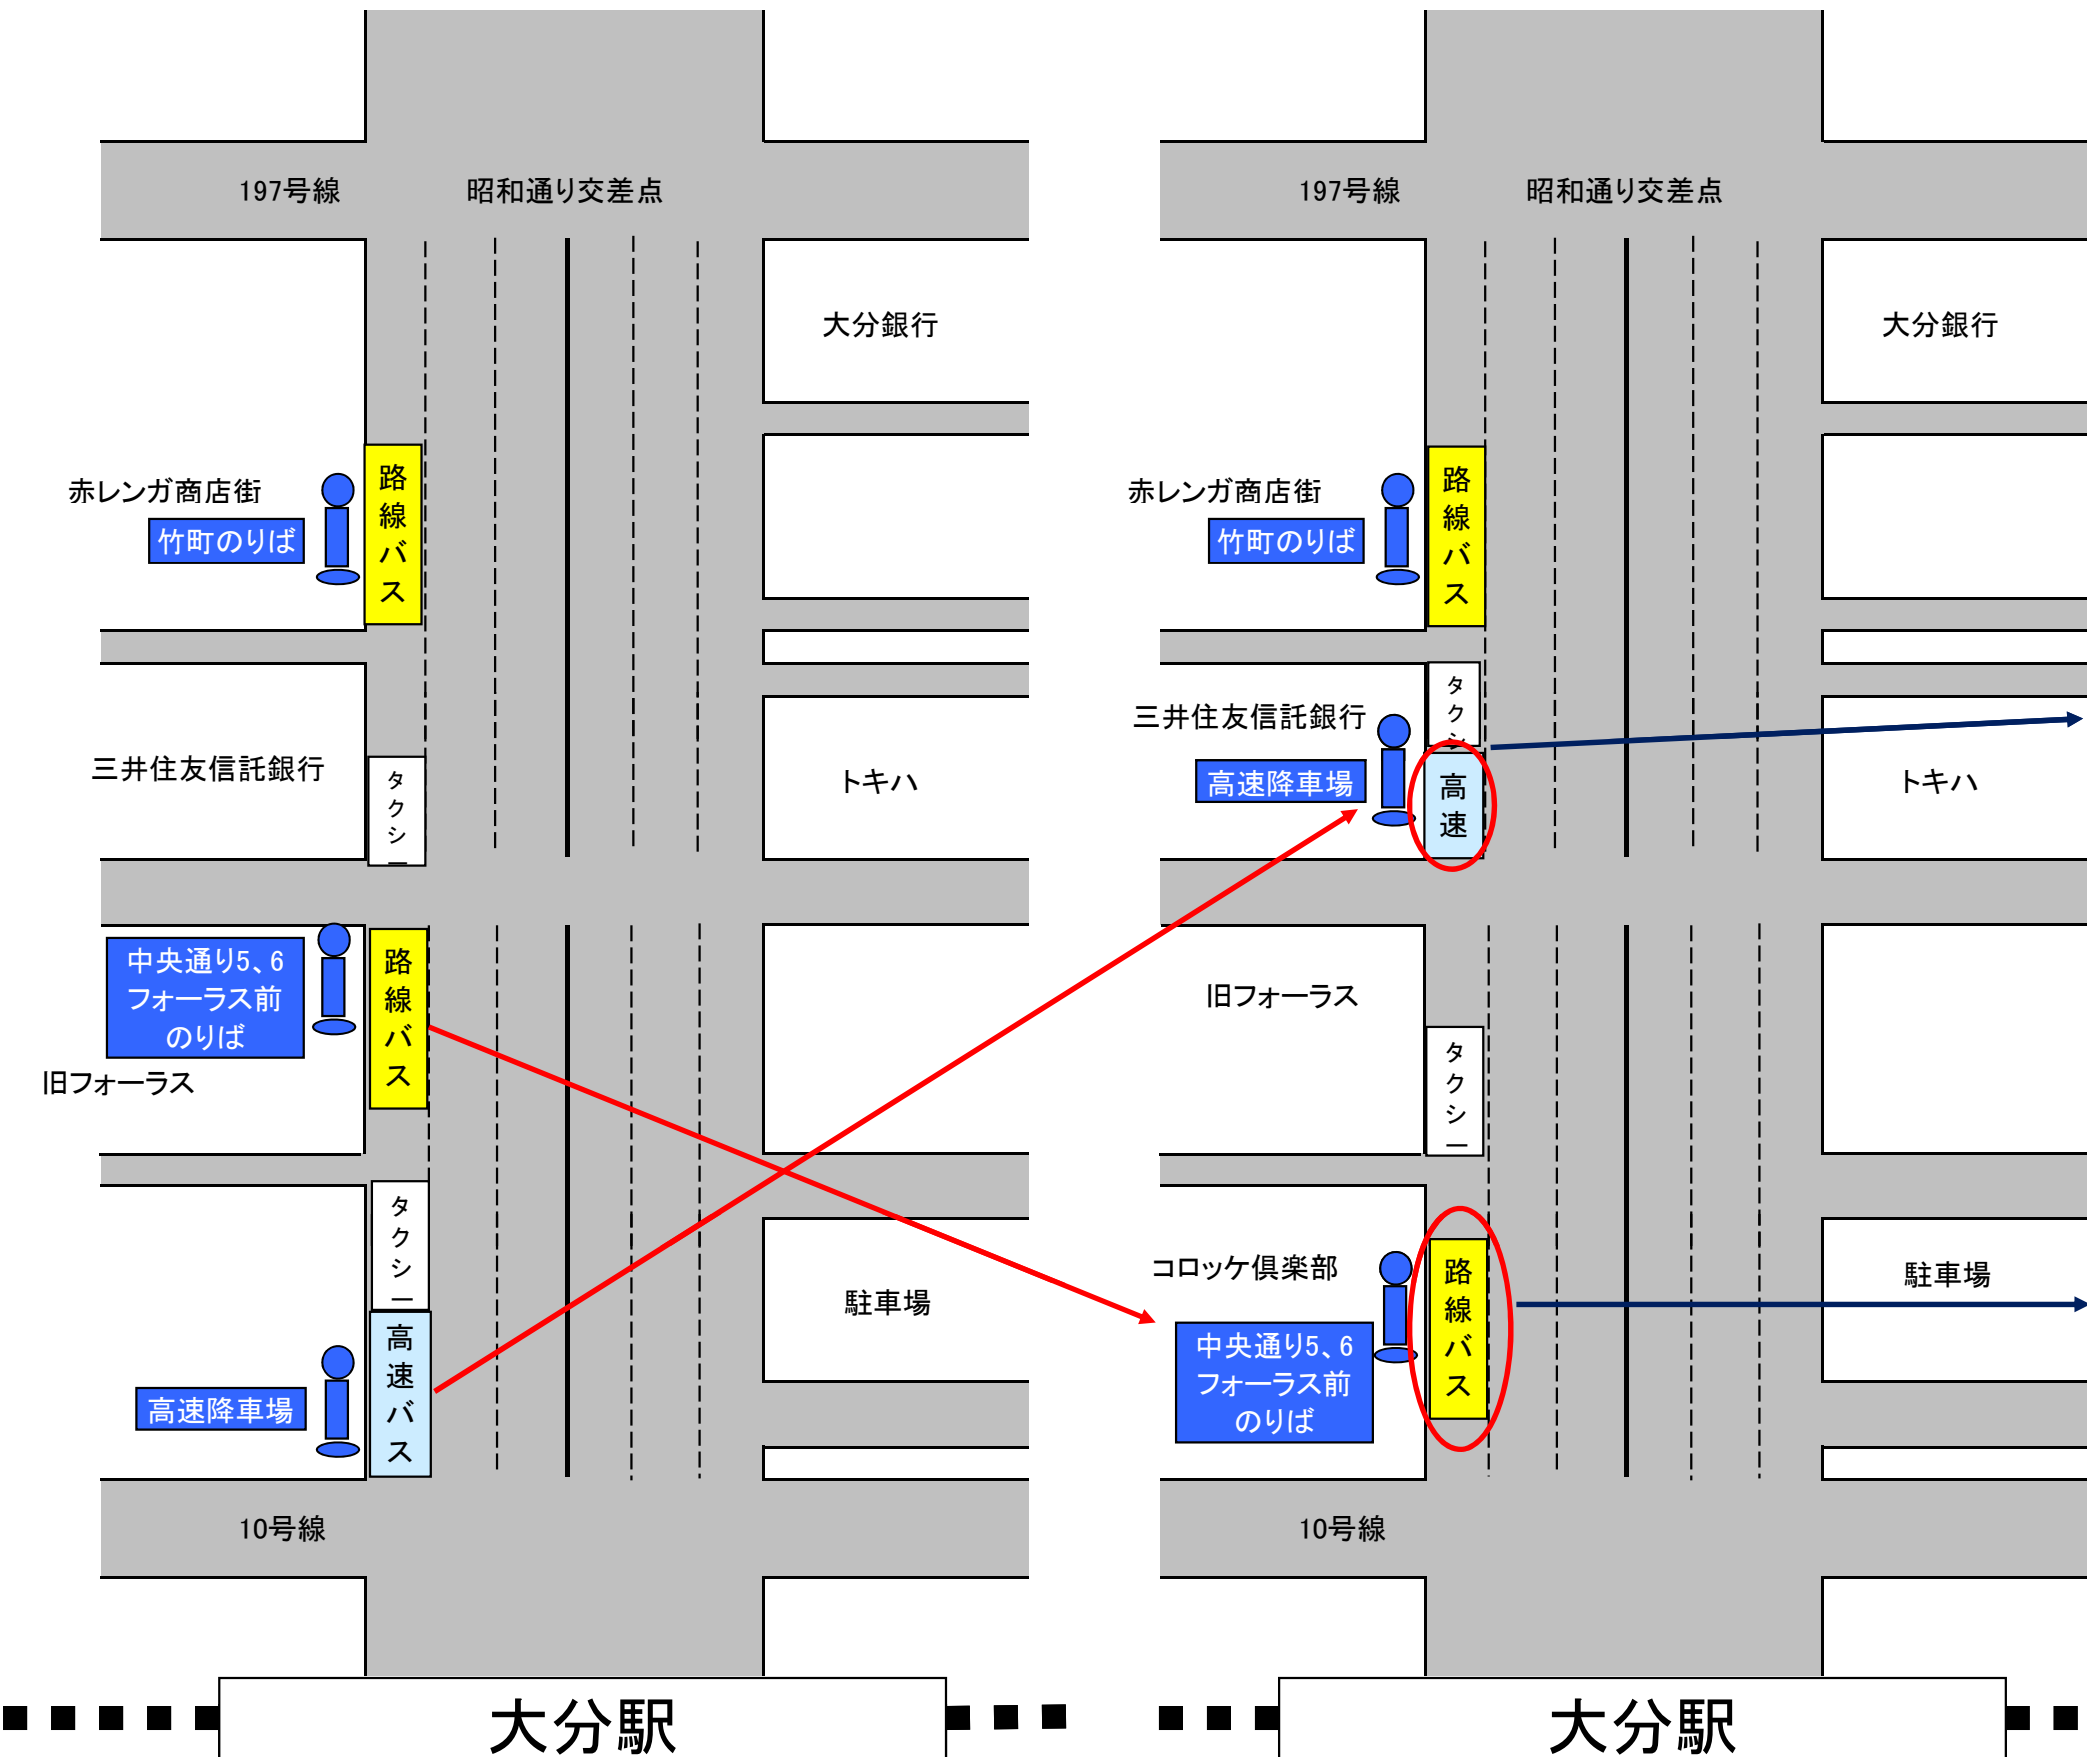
197号線
昭和通り交差点
大分銀行
赤レンガ商店街
竹町のりば
路線バス
三井住友信託銀行
タクシー
トキハ
中央通り5、6 フォーラス前 のりば
路線バス
旧フォーラス
タクシー
駐車場
高速降車場
高速バス
10号線
大分駅

197号線
昭和通り交差点
大分銀行
赤レンガ商店街
竹町のりば
路線バス
タクシー
三井住友信託銀行
高速降車場
高速
トキハ
旧フォーラス
タクシー
コロッケ倶楽部
路線バス
中央通り5、6 フォーラス前 のりば
駐車場
10号線
大分駅